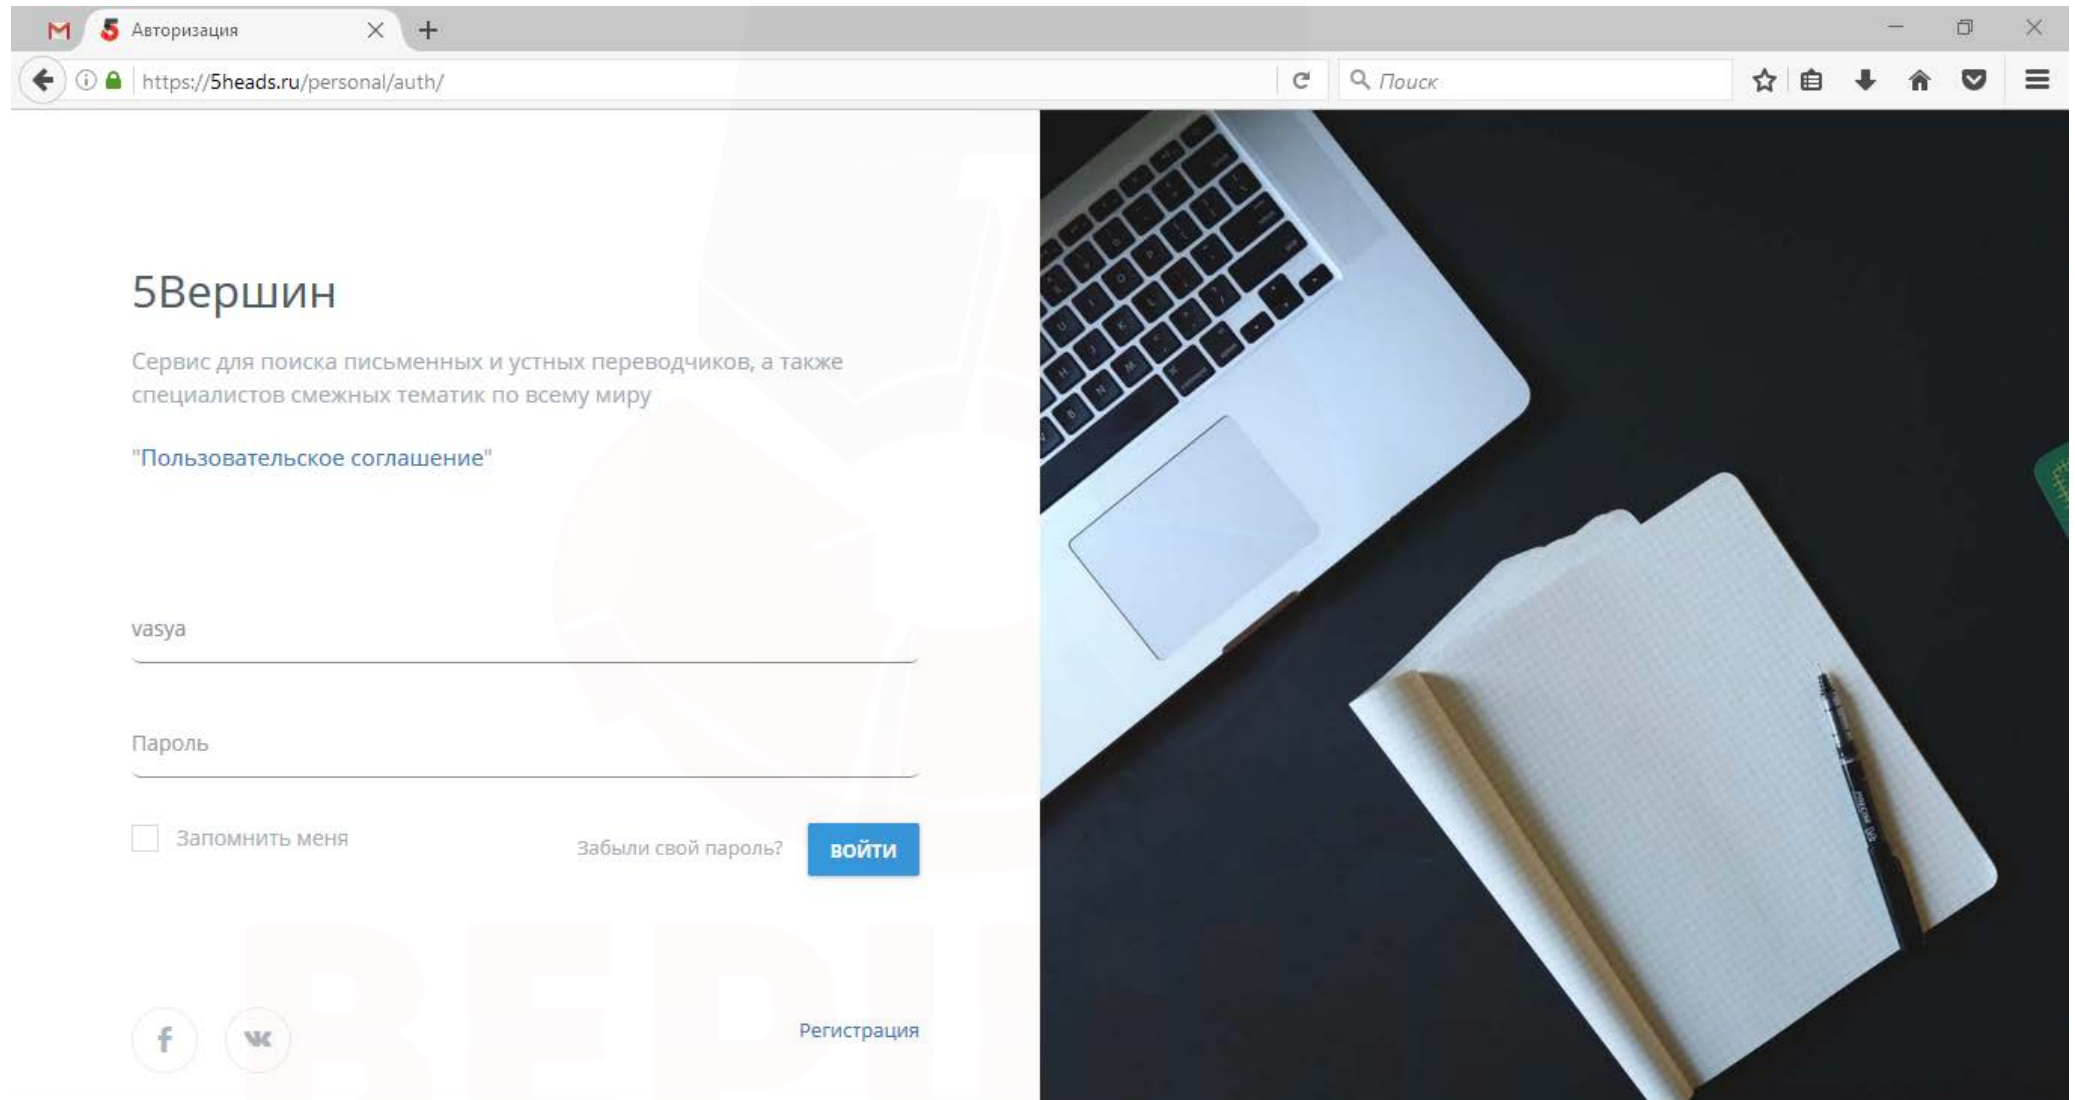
Авторизация

https://5heads.ru/personal/auth/

Поиск

5Вершин

Сервис для поиска письменных и устных переводчиков, а также специалистов смежных тематик по всему миру

"Пользовательское соглашение"

vasya

Пароль

Запомнить меня

Забыли свой пароль?

ВОЙТИ

Регистрация